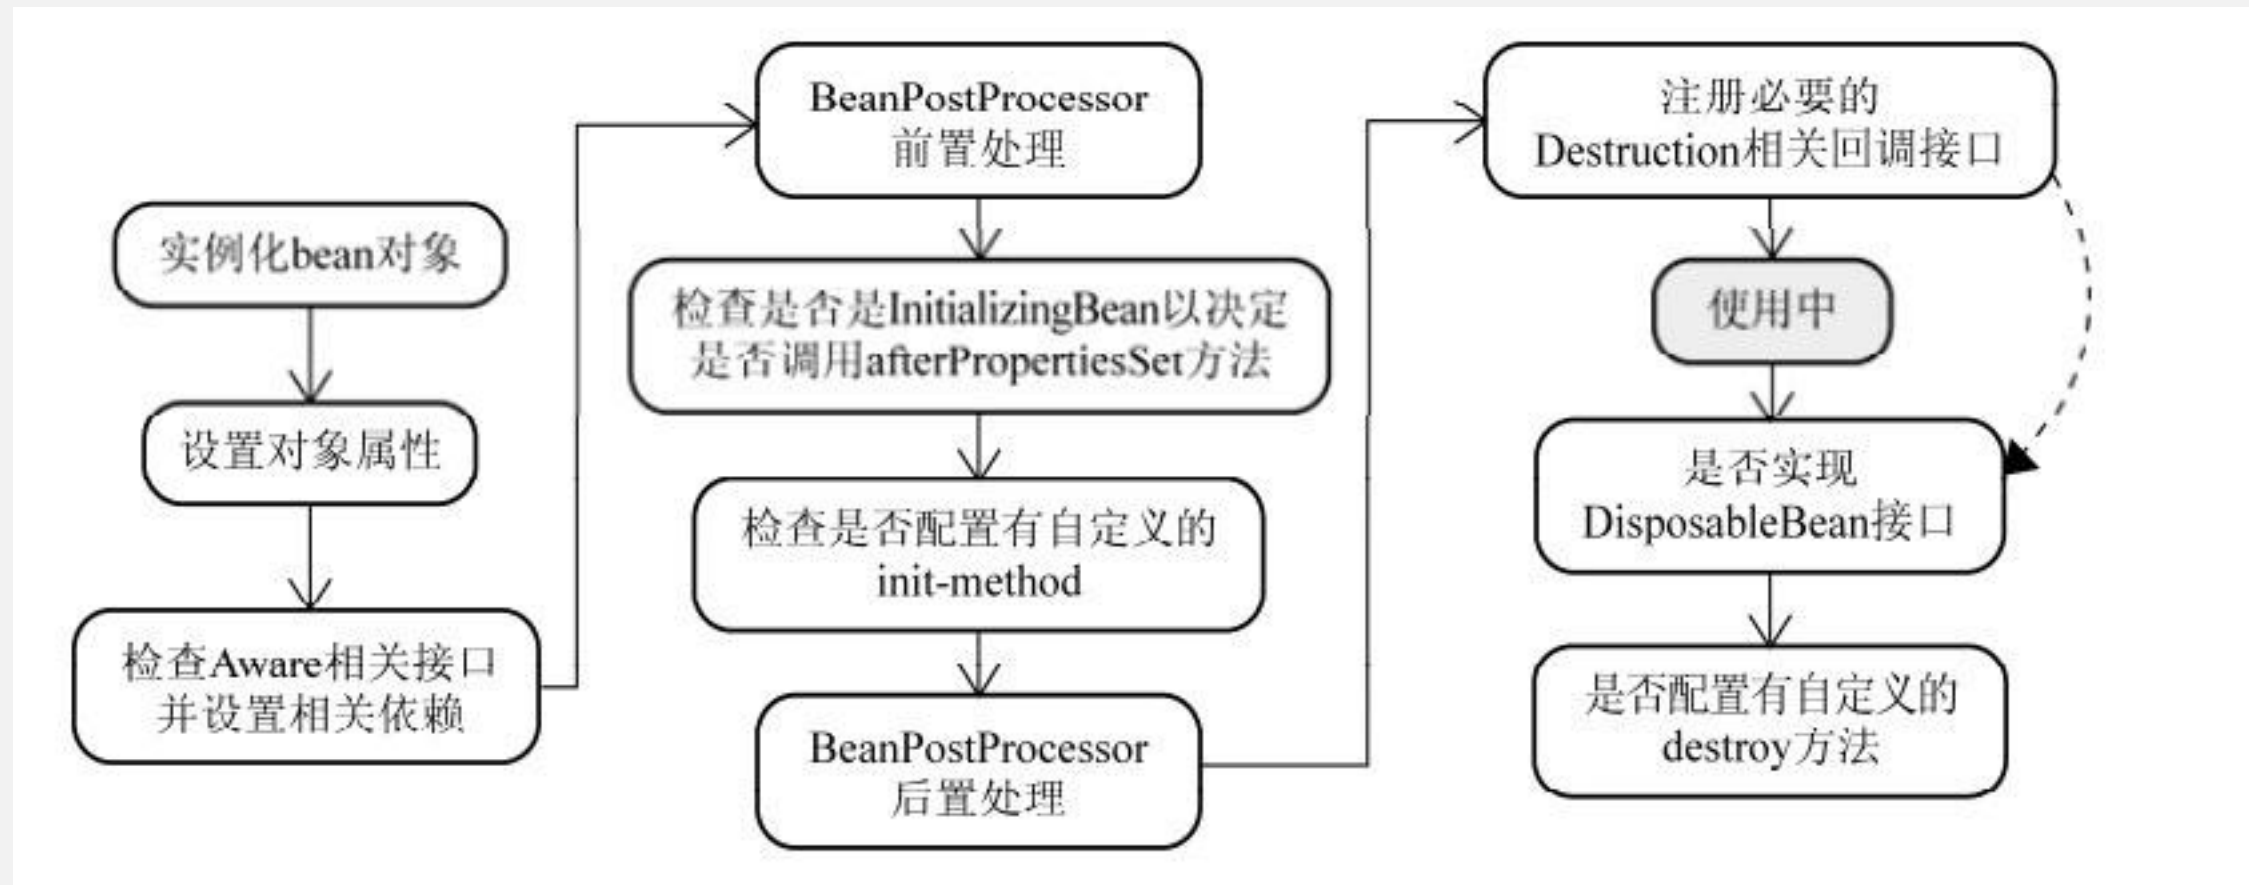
实例化bean对象

设置对象属性

检查Aware相关接口并设置相关依赖

BeanPostProcessor前置处理

检查是否是InitializingBean以决定是否调用afterPropertiesSet方法

检查是否配置有自定义的init-method

BeanPostProcessor后置处理

注册必要的Destruction相关回调接口

使用中

是否实现DisposableBean接口

是否配置有自定义的destroy方法